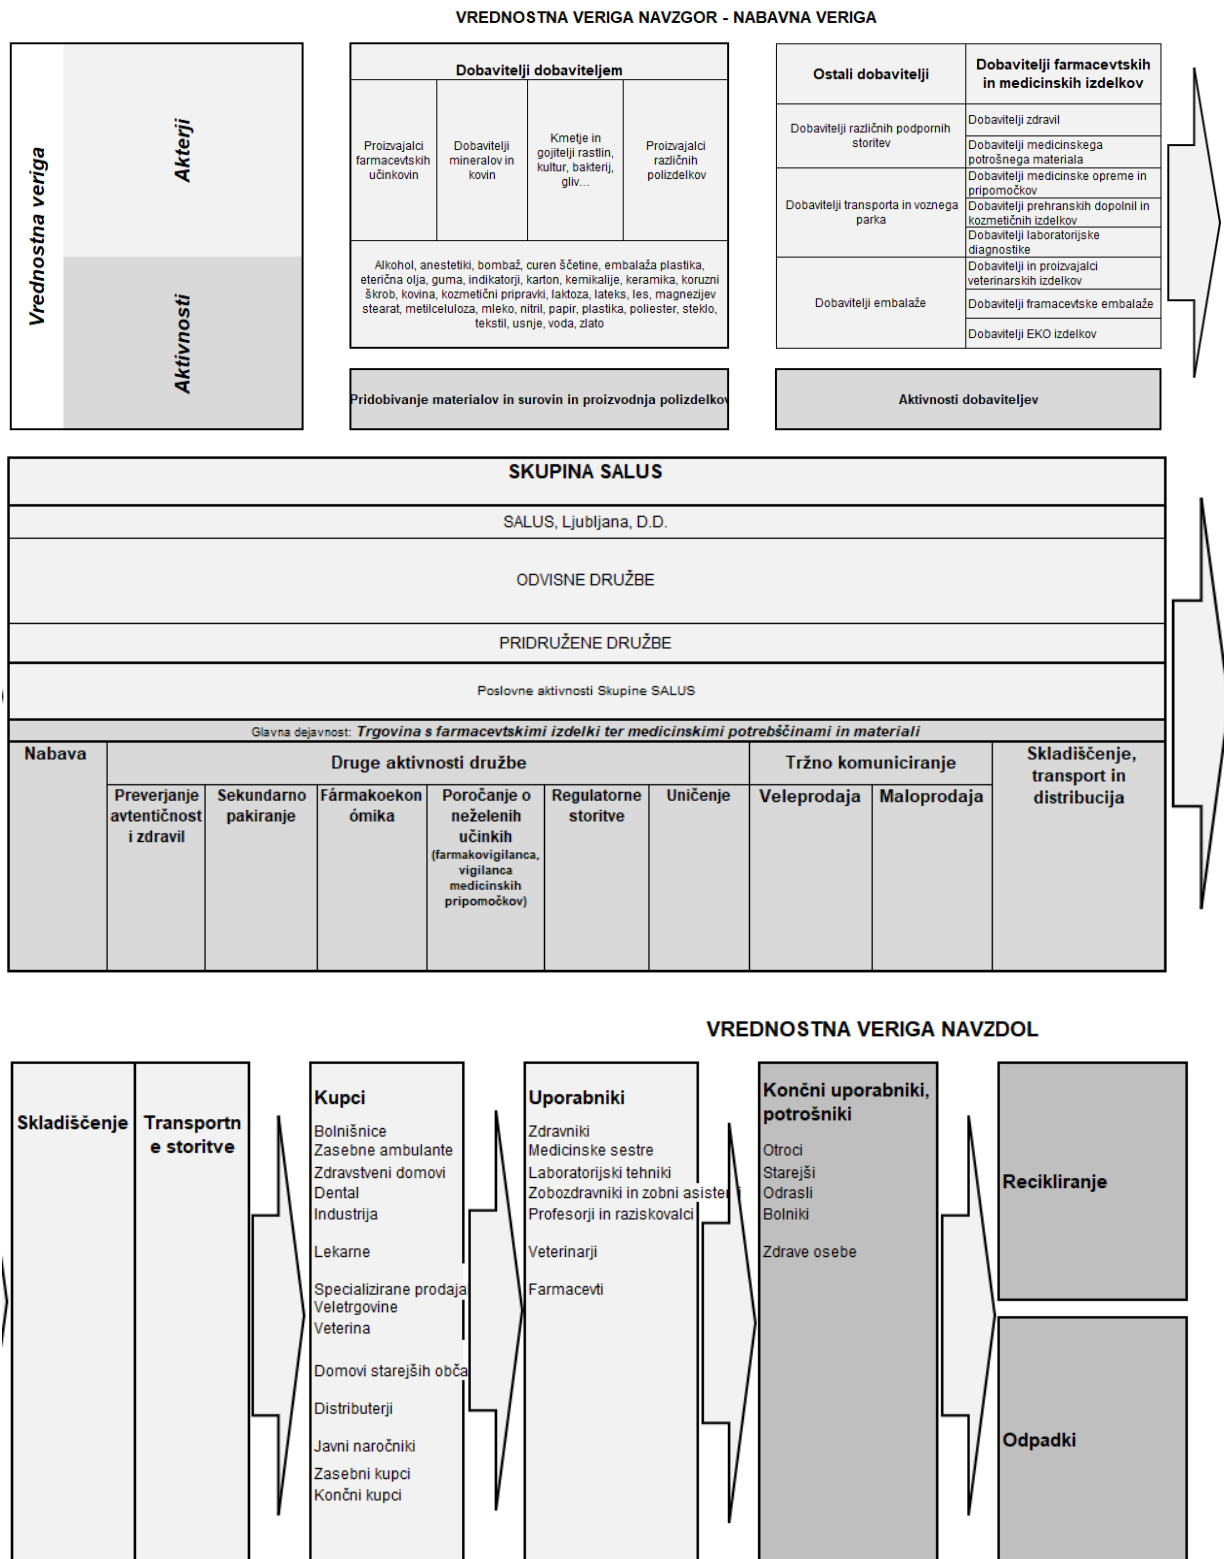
VREDNOSTNA VERIGA NAVZGOR - NABAVNA VERIGA

Vrednostna veriga

Akterji

Aktivnosti

Dobavitelji dobaviteljem

| Proizvajalci farmacevtskih učinkovin | Dobavitelji mineralov in kovin | Kmetje in gojitelji rastlin, kultur, bakterij, gliv... | Proizvajalci različnih polizdelkov |
|---|---|---|---|

Alkohol, anestetiki, bombaž, curen ščetine, embalaža plastika, eterična olja, guma, indikatorji, karton, kemikalije, keramika, koruzni škrob, kovina, kozmetični pripravki, laktoza, lateks, les, magnezijev stearat, metilceluloza, mleko, nitril, papir, plastika, poliester, steklo, tekstil, usnje, voda, zlato

Pridobivanje materialov in surovin in proizvodnja polizdelkov

| Ostali dobavitelji | Dobavitelji farmacevtskih in medicinskih izdelkov |
|---|---|
| Dobavitelji različnih podpornih storitev | Dobavitelji zdravil |
| | Dobavitelji medicinskega potrošnega materiala |
| Dobavitelji transporta in voznega parka | Dobavitelji medicinske opreme in pripomočkov |
| | Dobavitelji prehranskih dopolnil in kozmetičnih izdelkov |
| | Dobavitelji laboratorijske diagnostike |
| Dobavitelji embalaže | Dobavitelji in proizvajalci veterinarskih izdelkov |
| | Dobavitelji framacevtske embalaže |
| | Dobavitelji EKO izdelkov |

Aktivnosti dobaviteljev

SKUPINA SALUS

SALUS, Ljubljana, D.D.

ODVISNE DRUŽBE

PRIDRUŽENE DRUŽBE

Poslovne aktivnosti Skupine SALUS

Glavna dejavnost: Trgovina s farmacevtskimi izdelki ter medicinskimi potrebščinami in materiali

Nabava

Druge aktivnosti družbe

Preverjanje avtentičnost i zdravil | Sekundarno pakiranje | Fármakoekonómika | Poročanje o neželenih učinkih (farmakovigilanca, vigilanca medicinskih pripomočkov) | Regulatorne storitve | Uničenje

Tržno komuniciranje

Veleprodaja | Maloprodaja

Skladiščenje, transport in distribucija

VREDNOSTNA VERIGA NAVZDOL

Skladiščenje

Transportne storitve

Kupci
Bolnišnice
Zasebne ambulante
Zdravstveni domovi
Dental
Industrija

Lekarne

Specializirane prodaja
Veletrgovine
Veterina

Domovi starejših obča

Distributerji

Javni naročniki
Zasebni kupci
Končni kupci

Uporabniki
Zdravniki
Medicinske sestre
Laboratorijski tehniki
Zobozdravniki in zobni asiste
Profesorji in raziskovalci

Veterinarji

Farmacevti

Končni uporabniki, potrošniki
Otroci
Starejši
Odrasli
Bolniki

Zdrave osebe

Recikliranje

Odpadki